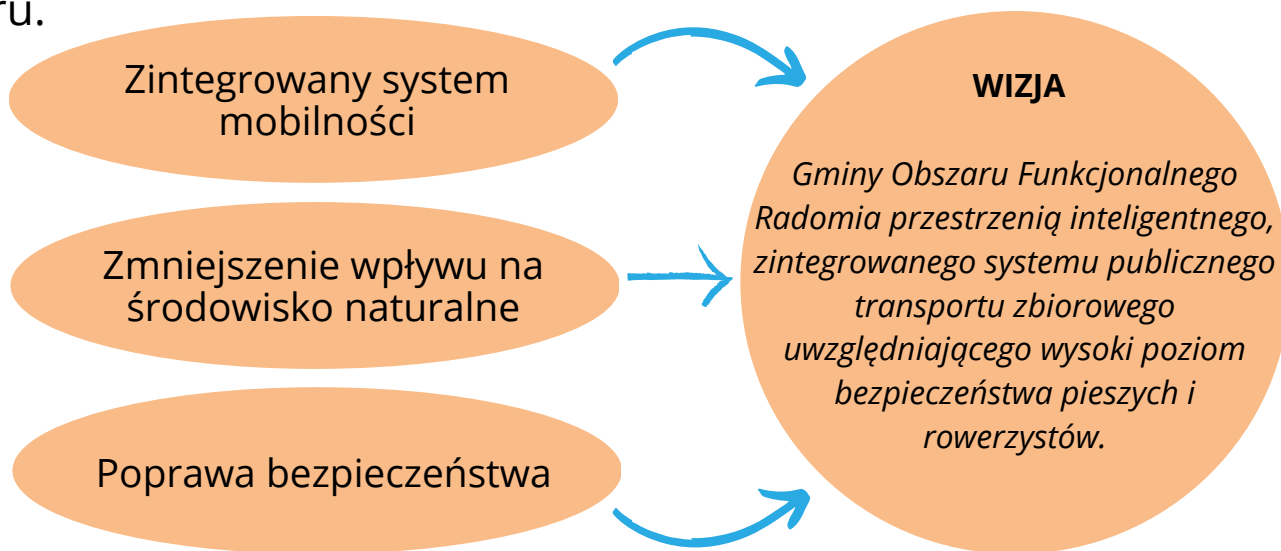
ru.

Zintegrowany system mobilności

Zmniejszenie wpływu na środowisko naturalne

Poprawa bezpieczeństwa

WIZJA

*Gminy Obszaru Funkcjonalnego Radomia przestrzenią inteligentnego, zintegrowanego systemu publicznego transportu zbiorowego uwzględniającego wysoki poziom bezpieczeństwa pieszych i rowerzystów.*